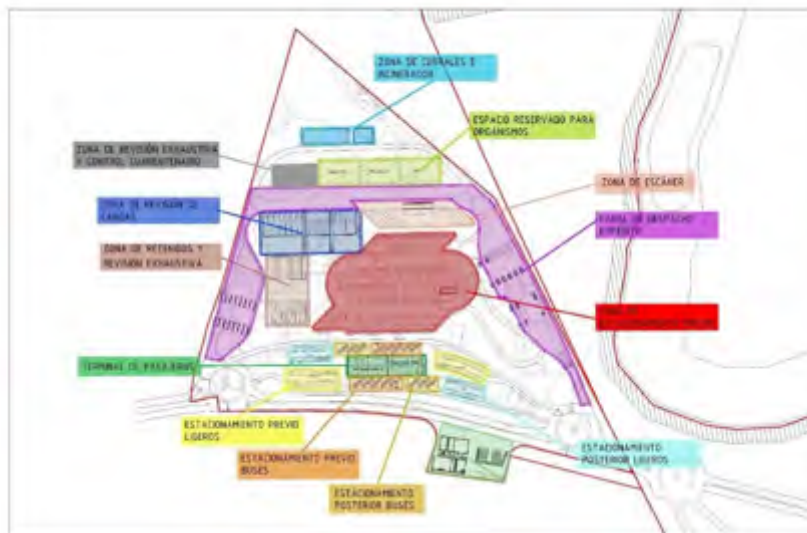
ZONA DE CORRALES E INCINERADOR

ESPACIO RESERVADO PARA ORGANISMOS

ZONA DE REVISIÓN EXHAUSTIVA Y CONTROL CUARENTENARIO

ZONA DE ESCÁNER

ZONA DE REVISIÓN DE CARGAS

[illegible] DE DESPACHO EXPEDITO

ZONA DE RETENIDOS Y REVISIÓN EXHAUSTIVA

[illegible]

TERMINAL DE PASAJEROS

ESTACIONAMIENTO PREVIO LIGEROS

ESTACIONAMIENTO PREVIO BUSES

ESTACIONAMIENTO POSTERIOR BUSES

ESTACIONAMIENTO POSTERIOR LIGEROS